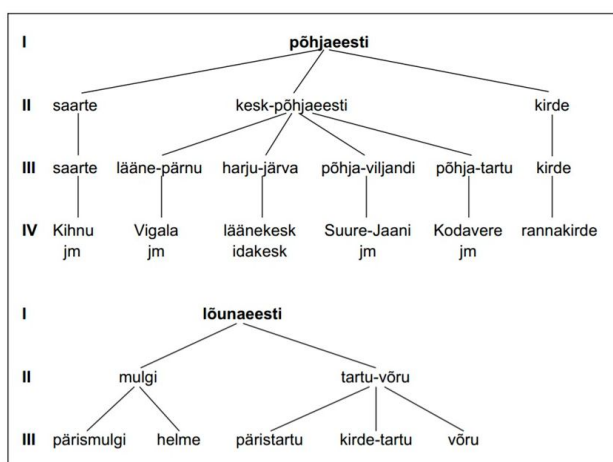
I
põhjaeesti

II
saarte
kesk-põhjaeesti
kirde

III
saarte
lääne-pärnu
harju-järva
põhja-viljandi
põhja-tartu
kirde

IV
Kihnu jm
Vigala jm
läänekesk idakesk
Suure-Jaani jm
Kodavere jm
rannakirde

I
lõunaeesti

II
mulgi
tartu-võru

III
pärismulgi
helme
päristartu
kirde-tartu
võru